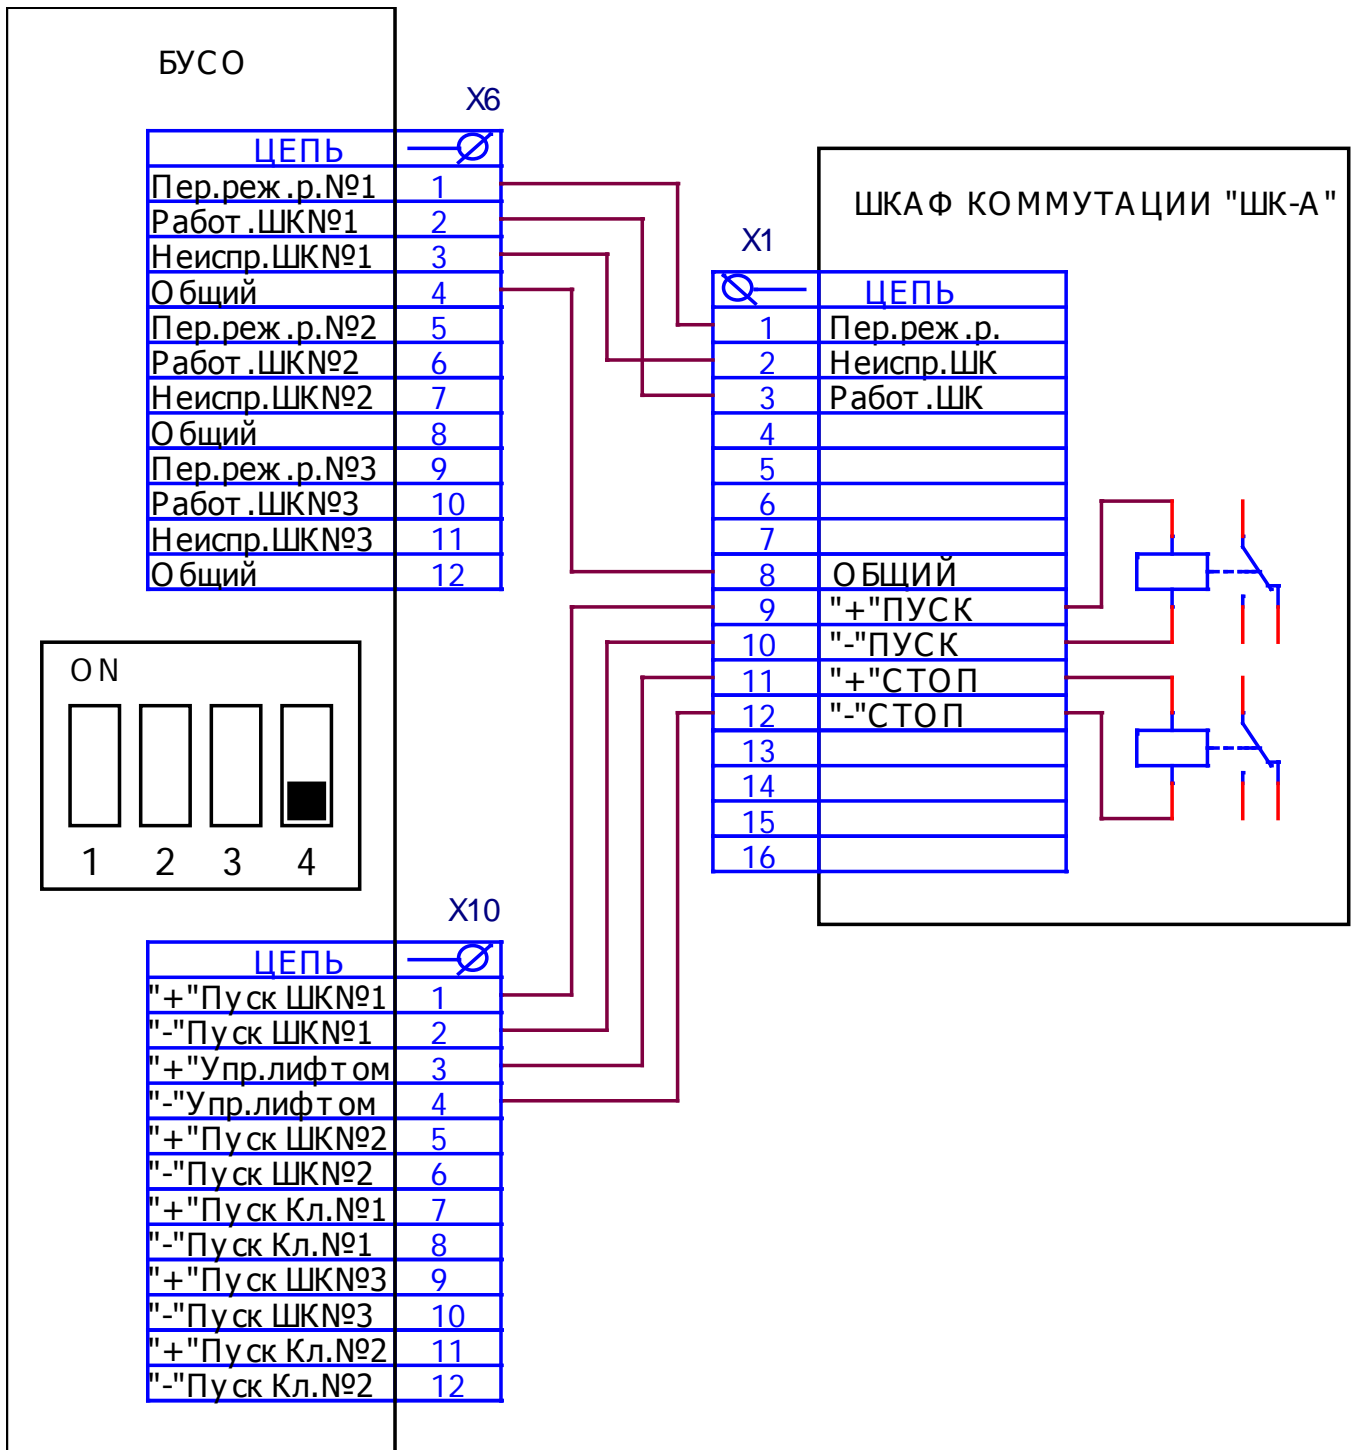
БУСО

X6

| ЦЕПЬ | $\varnothing$ |
|---|---|
| Пер.реж.р.№1 | 1 |
| Работ.ШК№1 | 2 |
| Неиспр.ШК№1 | 3 |
| Общий | 4 |
| Пер.реж.р.№2 | 5 |
| Работ.ШК№2 | 6 |
| Неиспр.ШК№2 | 7 |
| Общий | 8 |
| Пер.реж.р.№3 | 9 |
| Работ.ШК№3 | 10 |
| Неиспр.ШК№3 | 11 |
| Общий | 12 |

ШКАФ КОММУТАЦИИ "ШК-А"

X1

| $\varnothing$ | ЦЕПЬ |
|---|---|
| 1 | Пер.реж.р. |
| 2 | Неиспр.ШК |
| 3 | Работ.ШК |
| 4 | |
| 5 | |
| 6 | |
| 7 | |
| 8 | ОБЩИЙ |
| 9 | "+"ПУСК |
| 10 | "-"ПУСК |
| 11 | "+"СТОП |
| 12 | "-"СТОП |
| 13 | |
| 14 | |
| 15 | |
| 16 | |

ON

1 2 3 4

X10

| ЦЕПЬ | $\varnothing$ |
|---|---|
| "+"Пуск ШК№1 | 1 |
| "-"Пуск ШК№1 | 2 |
| "+"Упр.лифтом | 3 |
| "-"Упр.лифтом | 4 |
| "+"Пуск ШК№2 | 5 |
| "-"Пуск ШК№2 | 6 |
| "+"Пуск Кл.№1 | 7 |
| "-"Пуск Кл.№1 | 8 |
| "+"Пуск ШК№3 | 9 |
| "-"Пуск ШК№3 | 10 |
| "+"Пуск Кл.№2 | 11 |
| "-"Пуск Кл.№2 | 12 |